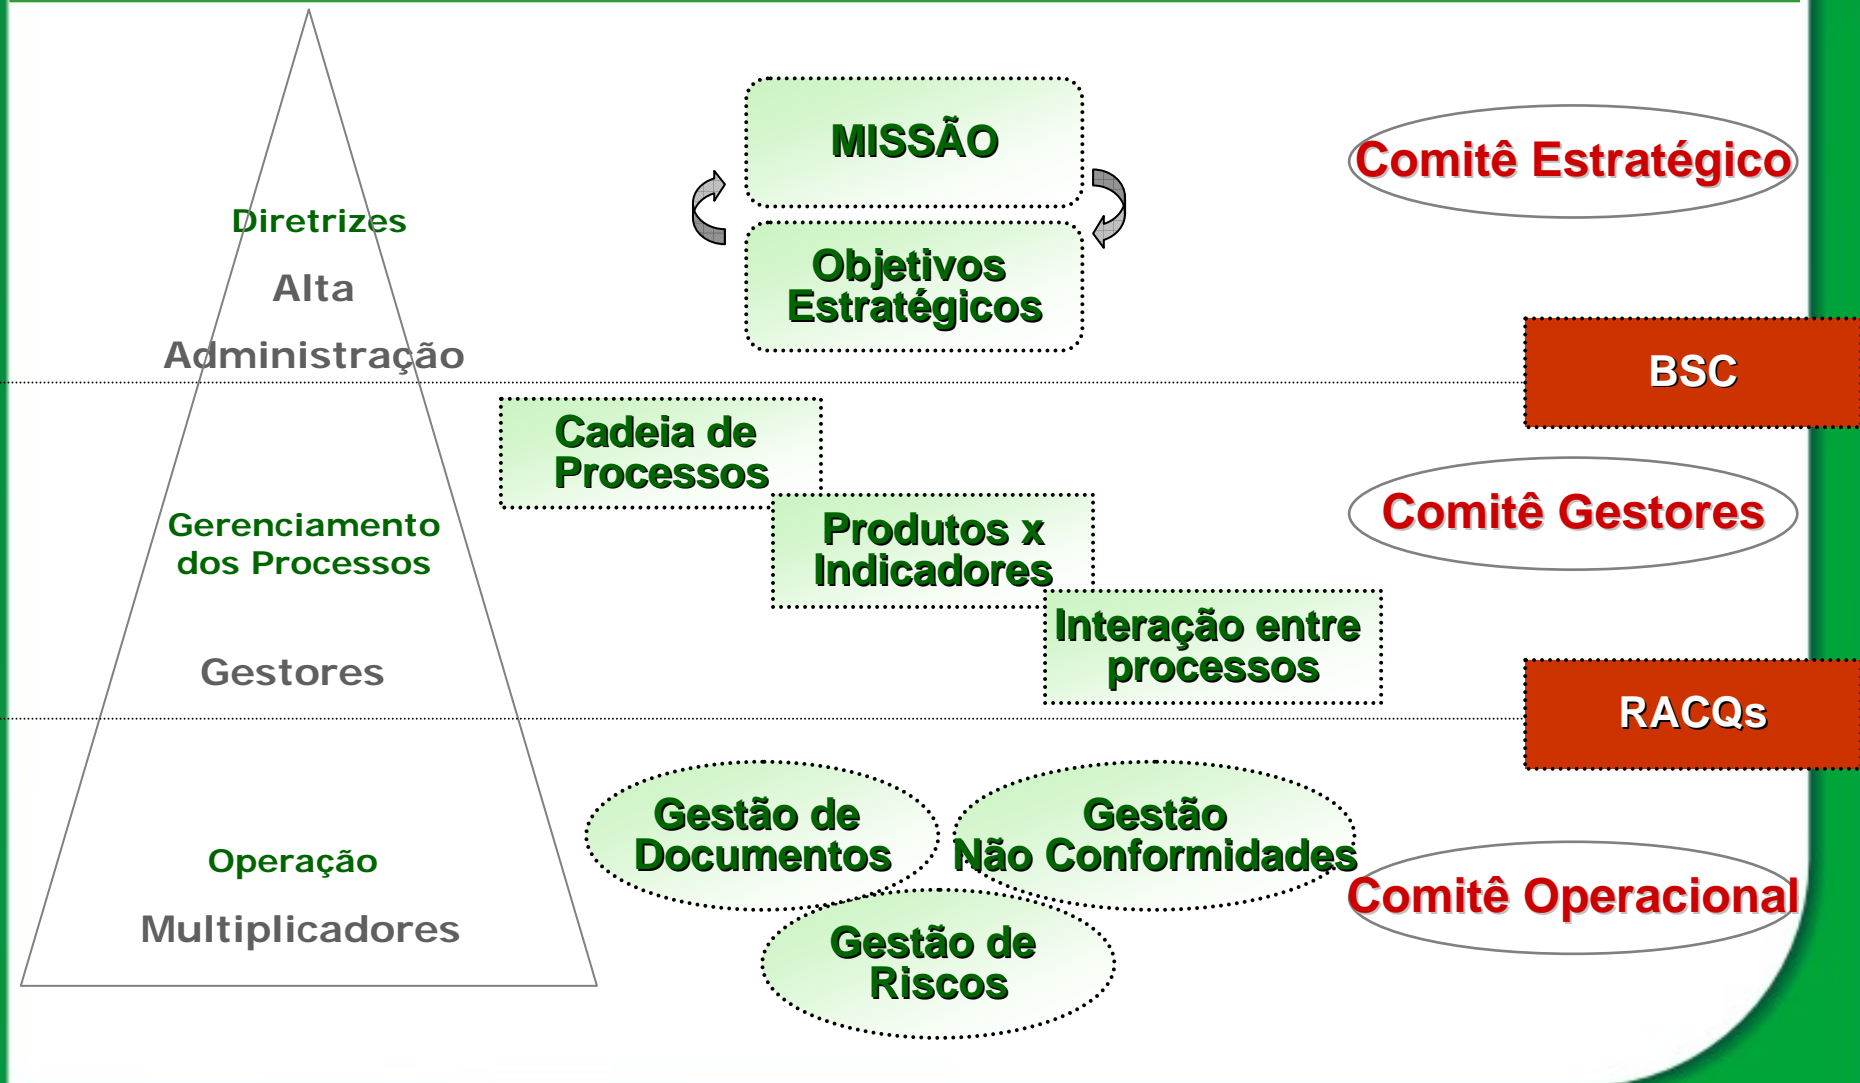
Diretrizes

Alta

Administração

MISSÃO

Objetivos Estratégicos

Comitê Estratégico

BSC

Cadeia de Processos

Produtos x Indicadores

Interação entre processos

Gerenciamento dos Processos

Gestores

Comitê Gestores

RACQs

Operação

Multiplicadores

Gestão de Documentos

Gestão Não Conformidades

Gestão de Riscos

Comitê Operacional